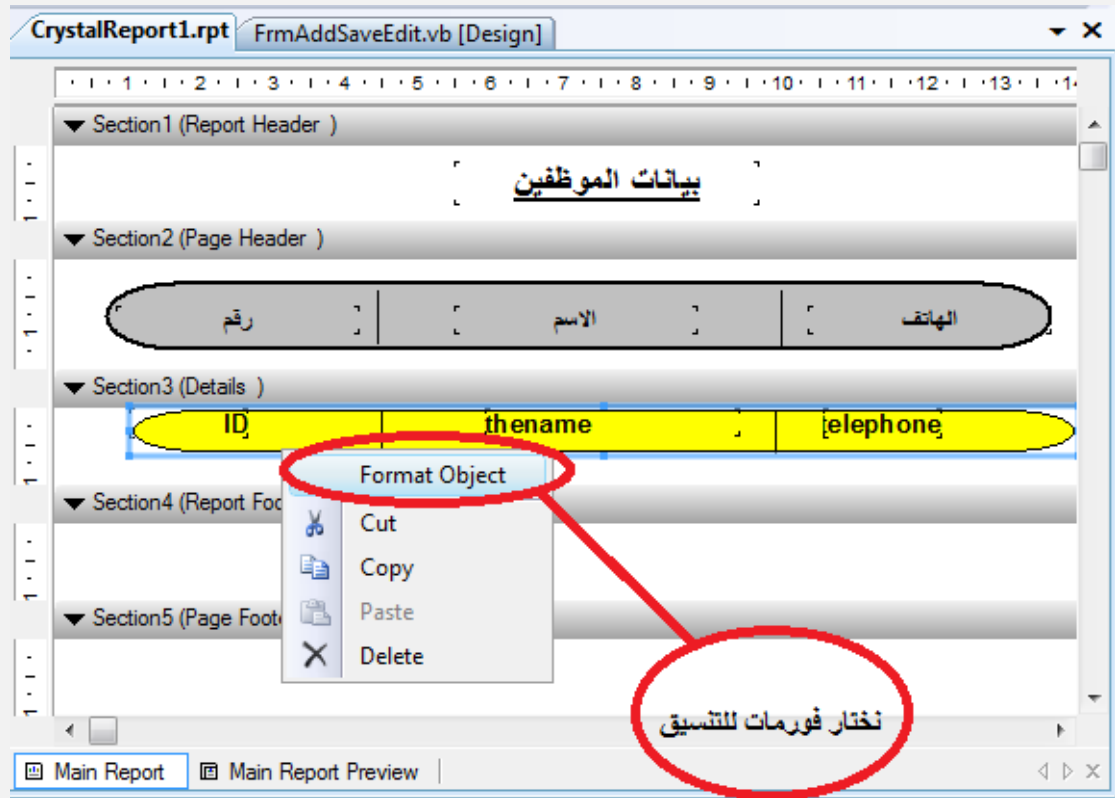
CrystalReport1.rpt | FrmAddSaveEdit.vb [Design]

1 · 2 · 3 · 4 · 5 · 6 · 7 · 8 · 9 · 10 · 11 · 12 · 13 · 1

Section1 (Report Header )

بيانات الموظفين

Section2 (Page Header )

| رقم | الاسم | الهاتف |
|---|---|---|

Section3 (Details )

| ID | thename | elephone |
|---|---|---|

Section4 (Report Foo

Section5 (Page Foote

Format Object
Cut
Copy
Paste
Delete

نختار فورمات للتنسيق

Main Report | Main Report Preview